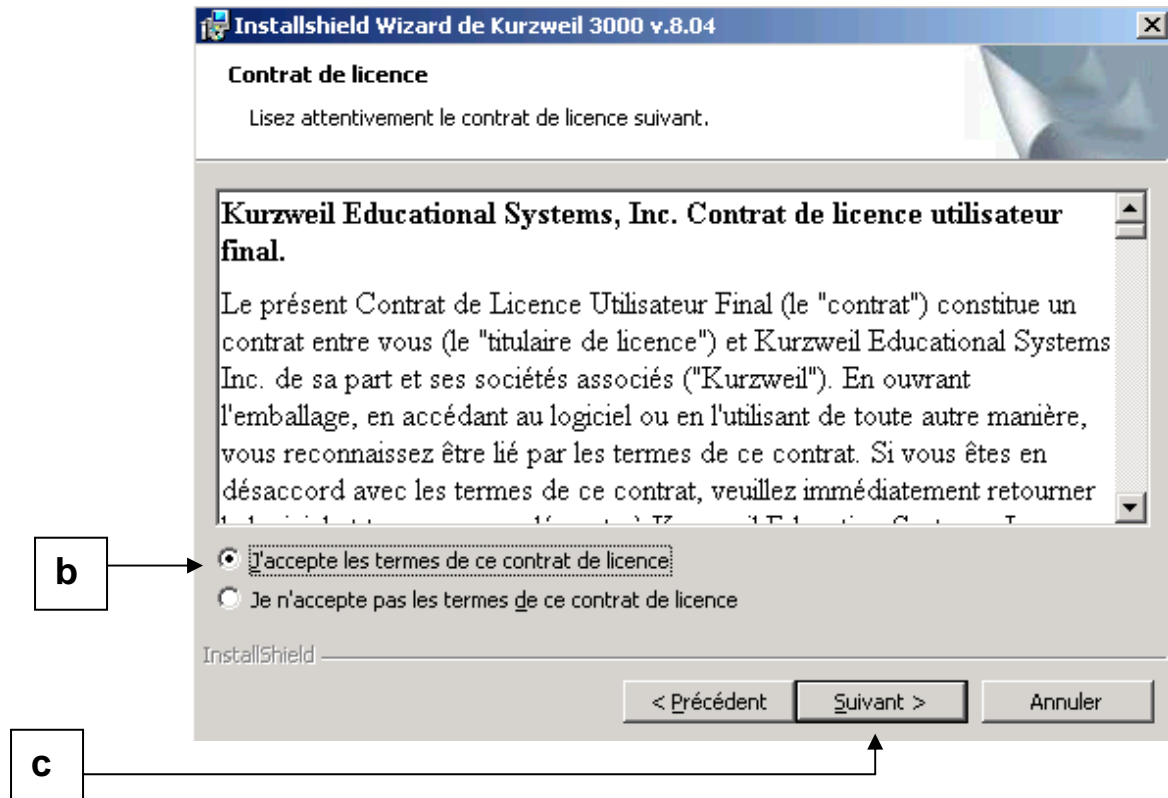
Installshield Wizard de Kurzweil 3000 v.8.04

Contrat de licence

Lisez attentivement le contrat de licence suivant.

Kurzweil Educational Systems, Inc. Contrat de licence utilisateur final.

Le présent Contrat de Licence Utilisateur Final (le "contrat") constitue un contrat entre vous (le "titulaire de licence") et Kurzweil Educational Systems Inc. de sa part et ses sociétés associés ("Kurzweil"). En ouvrant l'emballage, en accédant au logiciel ou en l'utilisant de toute autre manière, vous reconnaissez être lié par les termes de ce contrat. Si vous êtes en désaccord avec les termes de ce contrat, veuillez immédiatement retourner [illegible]

b

J'accepte les termes de ce contrat de licence

Je n'accepte pas les termes de ce contrat de licence

InstallShield

< Précédent

Suivant >

Annuler

c